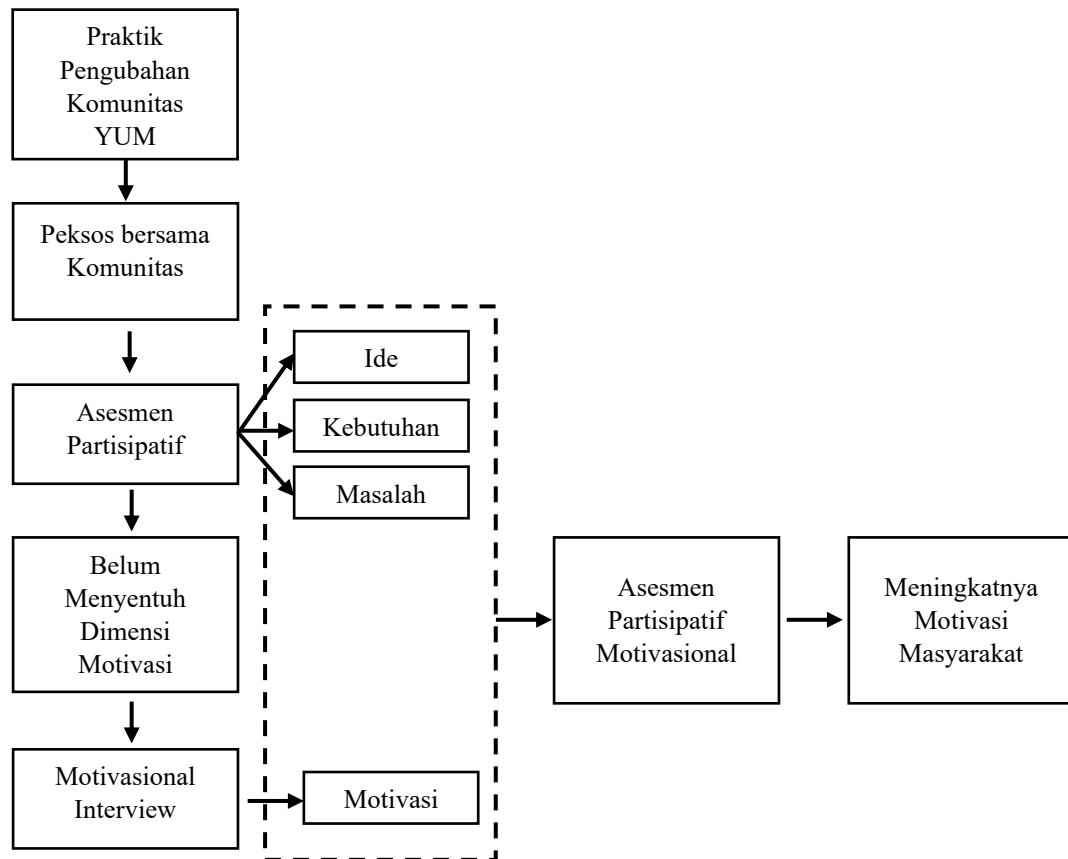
Praktik Pengubahan Komunitas YUM

Peksos bersama Komunitas

Asesmen Partisipatif

Ide

Kebutuhan

Masalah

Belum Menyentuh Dimensi Motivasi

Motivasional Interview

Motivasi

Asesmen Partisipatif Motivasional

Meningkatnya Motivasi Masyarakat